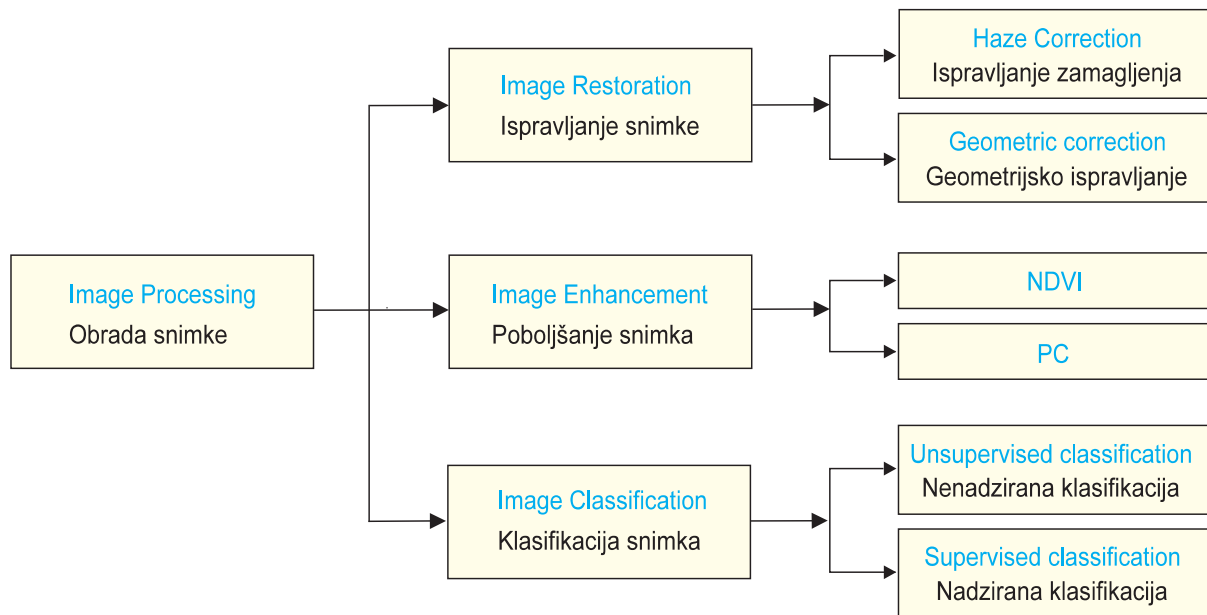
Image Processing
Obrada snimke

Image Restoration
Ispravljanje snimke

Haze Correction
Ispravljanje zamagljenja

Geometric correction
Geometrijsko ispravljanje

Image Enhancement
Poboljšanje snimka

NDVI

PC

Image Classification
Klasifikacija snimka

Unsupervised classification
Nenadzirana klasifikacija

Supervised classification
Nadzirana klasifikacija